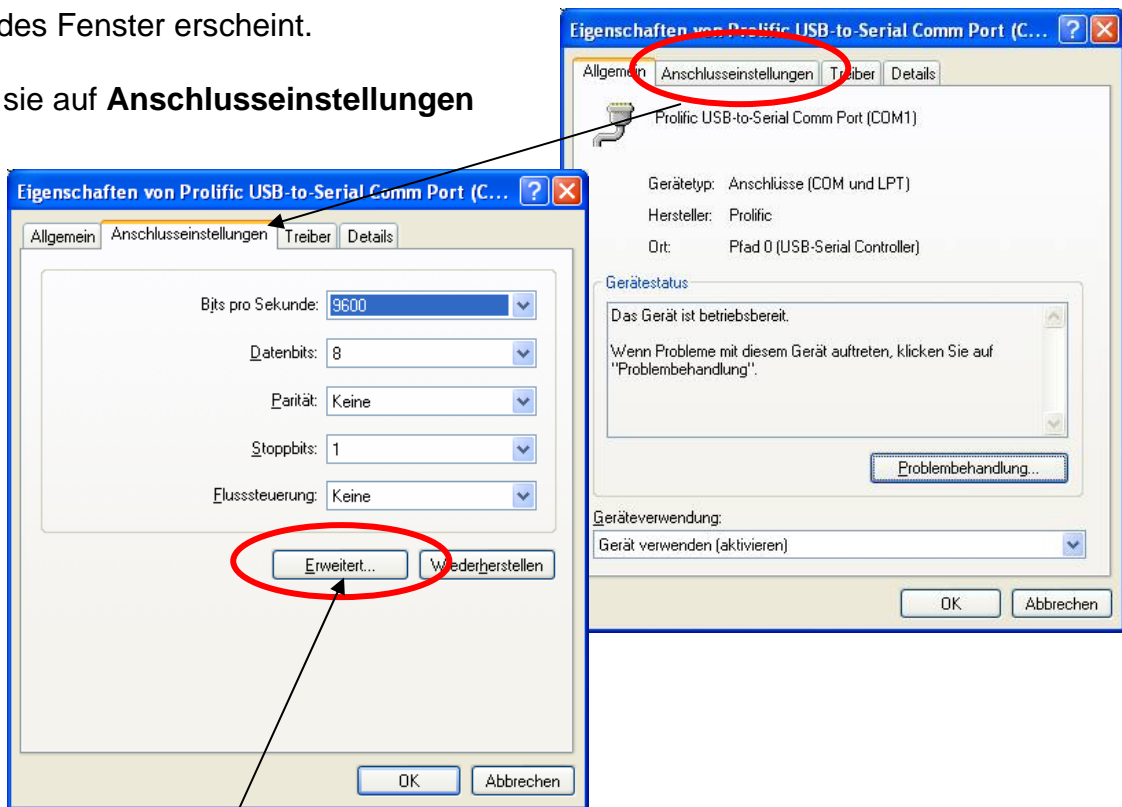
des Fenster erscheint.

sie auf **Anschlusseinstellungen**

Eigenschaften von Prolific USB-to-Serial Comm Port (C... ? X

Allgemein | Anschlusseinstellungen | Treiber | Details

Prolific USB-to-Serial Comm Port (COM1)

Gerätetyp: Anschlüsse (COM und LPT)

Hersteller: Prolific

Ort: Pfad 0 (USB-Serial Controller)

Gerätestatus

Das Gerät ist betriebsbereit.

Wenn Probleme mit diesem Gerät auftreten, klicken Sie auf "Problembehandlung".

Problembehandlung...

Geräteverwendung:

Gerät verwenden (aktivieren)

OK | Abbrechen

Eigenschaften von Prolific USB-to-Serial Comm Port (C... ? X

Allgemein | Anschlusseinstellungen | Treiber | Details

Bits pro Sekunde: 9600

Datenbits: 8

Parität: Keine

Stoppbits: 1

Flusssteuerung: Keine

Erweitert... | Wiederherstellen

OK | Abbrechen